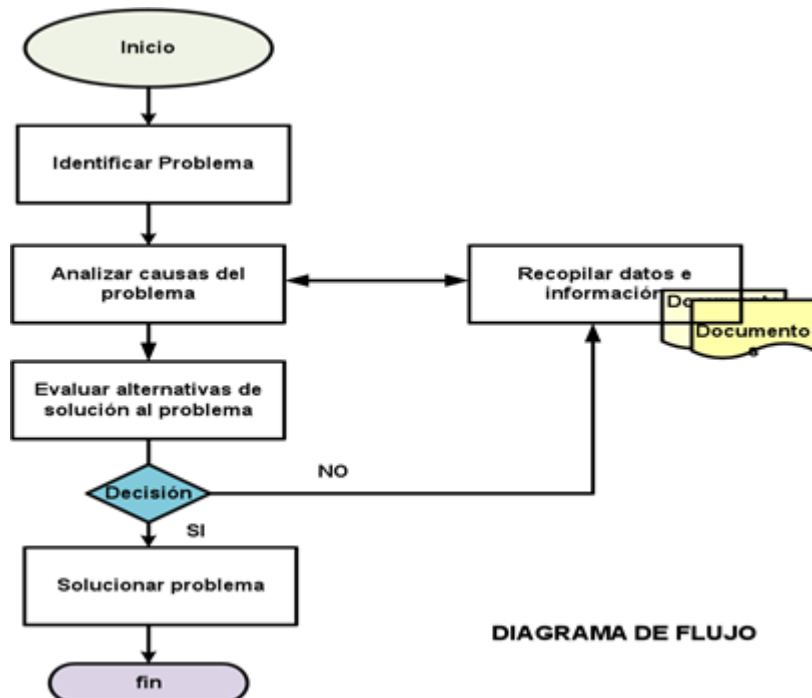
Inicio

Identificar Problema

Analizar causas del problema

Recopilar datos e informació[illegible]

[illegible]

Documento s

Evaluar alternativas de solución al problema

NO

Decisión

SI

Solucionar problema

DIAGRAMA DE FLUJO

fin